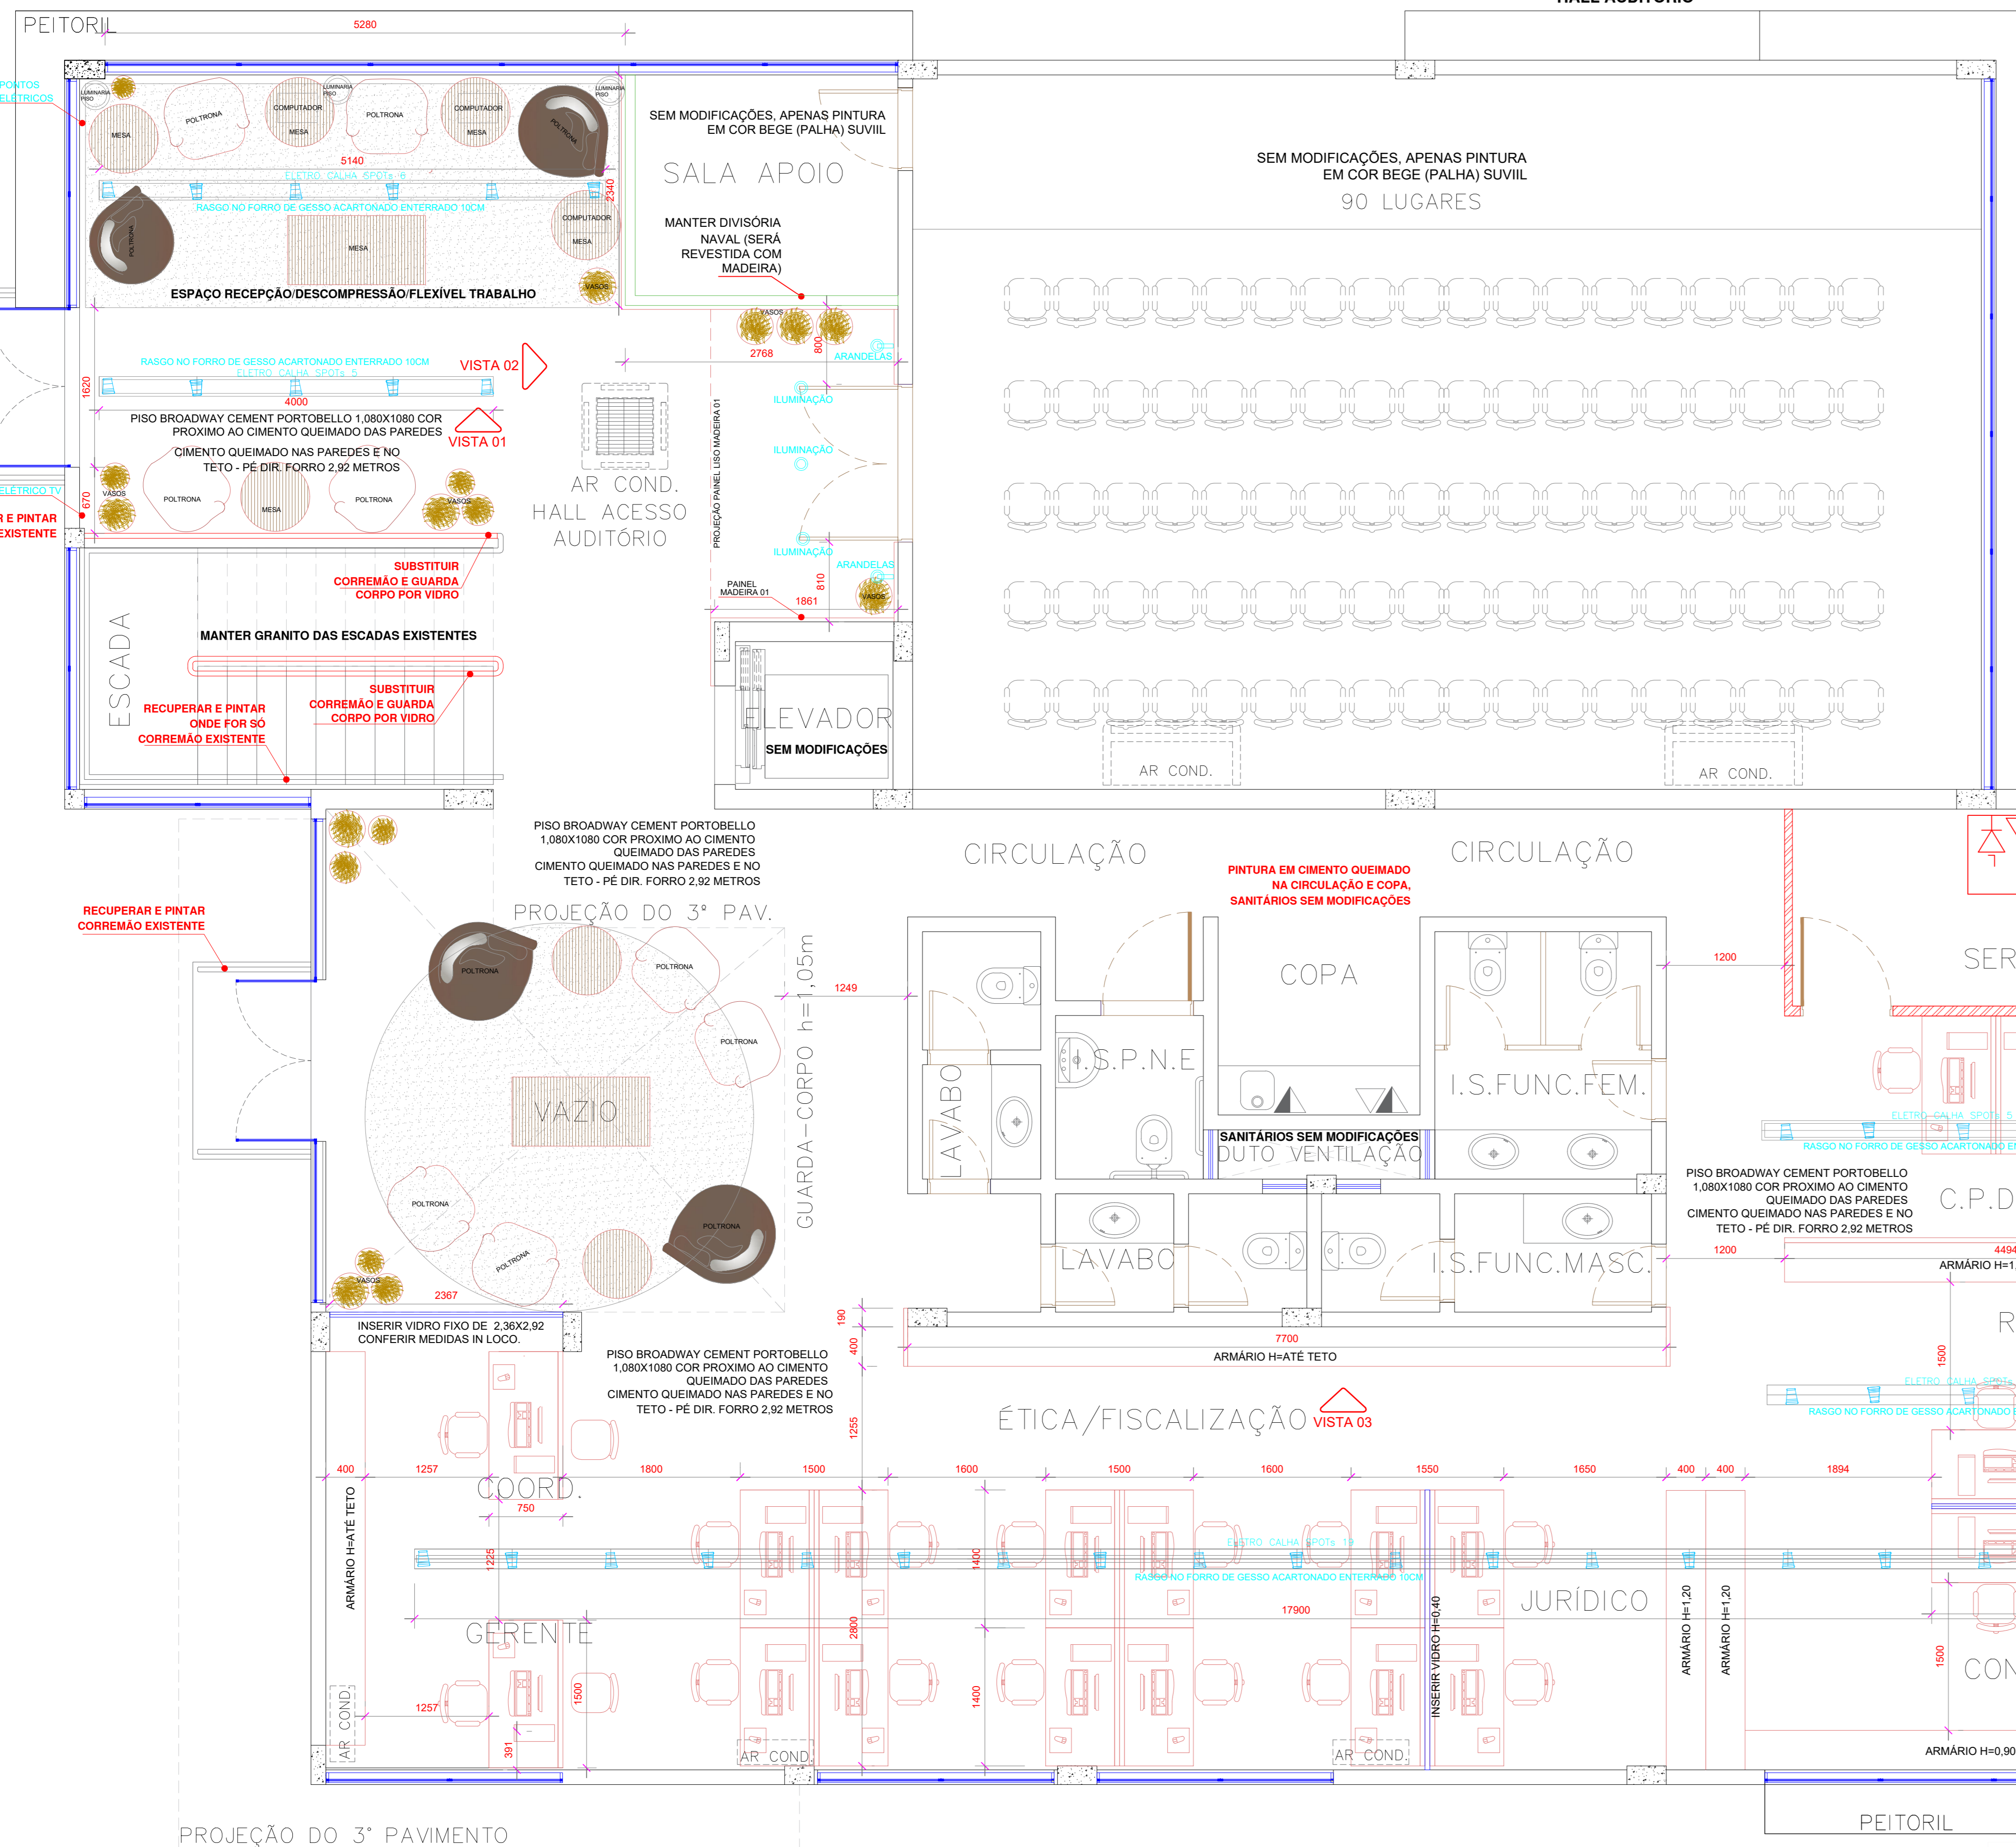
HALL AUDITÓRIO

PEITORIL
5280
PONTOS ELÉTRICOS
LUMINÁRIA PISO
LUMINÁRIA PISO
LUMINÁRIA PISO
MESA
POLTRONA
COMPUTADOR
MESA
POLTRONA
COMPUTADOR
MESA
POLTRONA
5140
ELETRO CALHA SPOTs 6
RASGO NO FORRO DE GESSO ACARTONADO ENTERRADO 10CM
2340
POLTRONA
MESA
COMPUTADOR
MESA
VASOS
ESPAÇO RECEPÇÃO/DESCOMPRESSÃO/FLEXÍVEL TRABALHO

SEM MODIFICAÇÕES, APENAS PINTURA EM COR BEGE (PALHA) SUVIIL
SALA APOIO
MANTER DIVISÓRIA NAVAL (SERÁ REVESTIDA COM MADEIRA)

SEM MODIFICAÇÕES, APENAS PINTURA EM COR BEGE (PALHA) SUVIIL
90 LUGARES

VASOS
2768
800
ARANDELAS
RASGO NO FORRO DE GESSO ACARTONADO ENTERRADO 10CM
ELETRO CALHA SPOTs 5
VISTA 02
1620
4000
PISO BROADWAY CEMENT PORTOBELLO 1,080X1080 COR PROXIMO AO CIMENTO QUEIMADO DAS PAREDES
VISTA 01
CIMENTO QUEIMADO NAS PAREDES E NO TETO - PÉ DIR. FORRO 2,92 METROS
ILUMINAÇÃO
ILUMINAÇÃO
ELETRICO TV
670
VASOS
POLTRONA
MESA
POLTRONA
VASOS
AR COND.
HALL ACESSO AUDITÓRIO
PROJEÇÃO PAINEL LISO MADEIRA 01
E PINTAR EXISTENTE
SUBSTITUIR CORREMÃO E GUARDA CORPO POR VIDRO
ILUMINAÇÃO
ARANDELAS
810
PAINEL MADEIRA 01
1861
VASOS
ESCADA
MANTER GRANITO DAS ESCADAS EXISTENTES
SUBSTITUIR CORREMÃO E GUARDA CORPO POR VIDRO
RECUPERAR E PINTAR ONDE FOR SÓ CORREMÃO EXISTENTE
ELEVADOR
SEM MODIFICAÇÕES
AR COND.
AR COND.

PISO BROADWAY CEMENT PORTOBELLO 1,080X1080 COR PROXIMO AO CIMENTO QUEIMADO DAS PAREDES
CIMENTO QUEIMADO NAS PAREDES E NO TETO - PÉ DIR. FORRO 2,92 METROS
CIRCULAÇÃO
PINTURA EM CIMENTO QUEIMADO NA CIRCULAÇÃO E COPA, SANITÁRIOS SEM MODIFICAÇÕES
CIRCULAÇÃO
PROJEÇÃO DO 3° PAV.
RECUPERAR E PINTAR CORREMÃO EXISTENTE
POLTRONA
POLTRONA
POLTRONA
GUARDA-CORPO h=1,05m
1249
VAZIO
POLTRONA
POLTRONA
POLTRONA
VASOS
2367
COPA
I.S.P.N.E
LAVABO
I.S.FUNC.FEM.
SANITÁRIOS SEM MODIFICAÇÕES
DUTO VENTILAÇÃO
LAVABO
I.S.FUNC.MASC.
1200
SER
ELETRO CALHA SPOTs 5
RASGO NO FORRO DE GESSO ACARTONADO EI
PISO BROADWAY CEMENT PORTOBELLO 1,080X1080 COR PROXIMO AO CIMENTO QUEIMADO DAS PAREDES
CIMENTO QUEIMADO NAS PAREDES E NO TETO - PÉ DIR. FORRO 2,92 METROS
C.P.D
1200
4494
ARMÁRIO H=1
INSERIR VIDRO FIXO DE 2,36X2,92 CONFERIR MEDIDAS IN LOCO.
190
400
7700
ARMÁRIO H=ATÉ TETO
PISO BROADWAY CEMENT PORTOBELLO 1,080X1080 COR PROXIMO AO CIMENTO QUEIMADO DAS PAREDES
CIMENTO QUEIMADO NAS PAREDES E NO TETO - PÉ DIR. FORRO 2,92 METROS
1255
ÉTICA/FISCALIZAÇÃO
VISTA 03
1500
ELETRO CALHA SPOTs
RASGO NO FORRO DE GESSO ACARTONADO
R
400
1257
1800
1500
1600
1500
1600
1550
1650
400
400
1894
COORD.
750
ARMÁRIO H=ATÉ TETO
1225
1400
ELETRO CALHA SPOTs 19
RASGO NO FORRO DE GESSO ACARTONADO ENTERRADO 10CM
17900
JURÍDICO
ARMÁRIO H=1,20
ARMÁRIO H=1,20
GERENTE
2800
INSERIR VIDRO H=0,40
1500
CON
1257
1500
1400
AR COND.
391
AR COND.
AR COND.
ARMÁRIO H=0,90
PEITORIL
PROJEÇÃO DO 3° PAVIMENTO